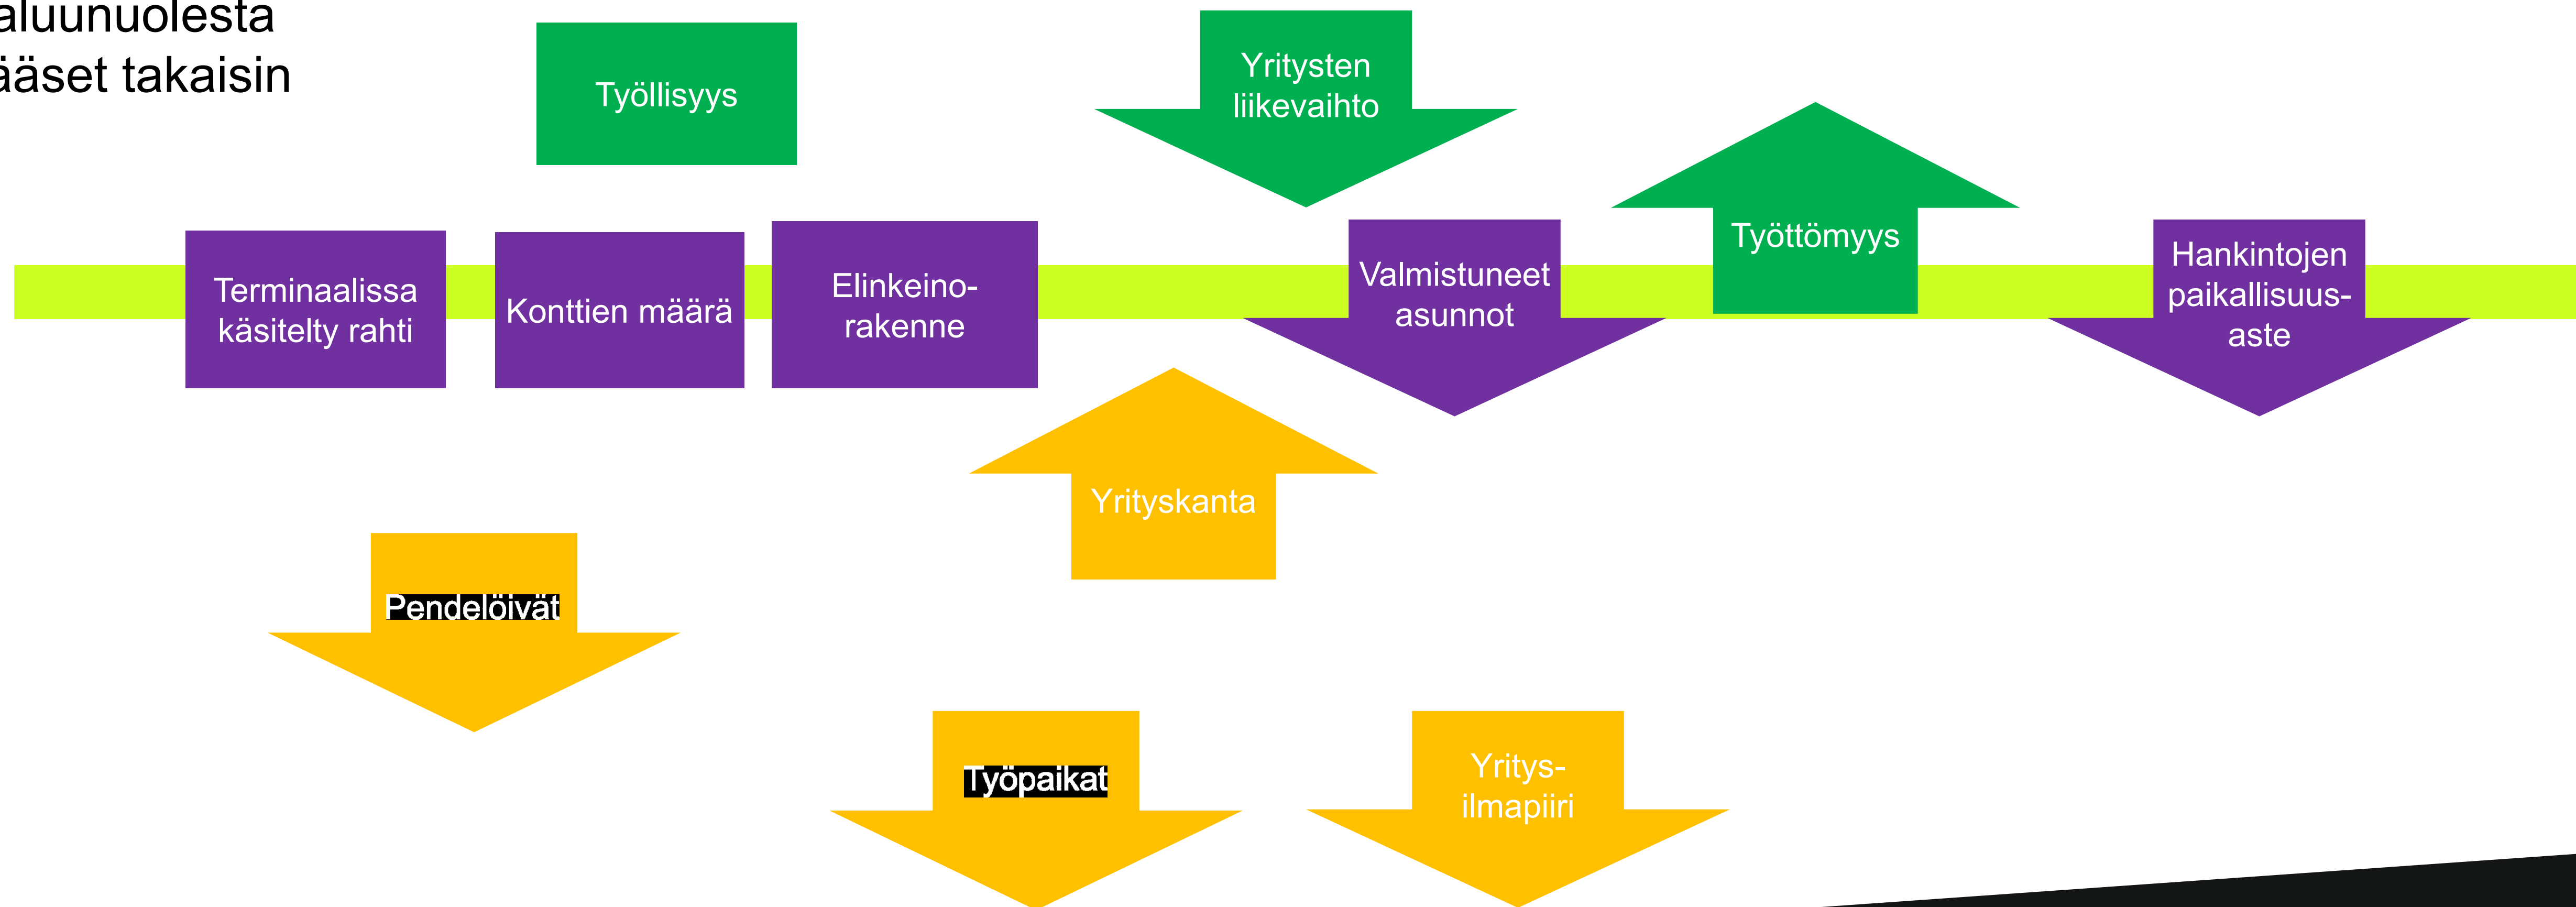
aluunuolesta
ääset takaisin

Työllisyys

Yritysten liikevaihto

Työttömyys

Terminaalissa käsitelty rahti

Konttien määrä

Elinkeinorakenne

Valmistuneet asunnot

Hankintojen paikallisuusaste

Yrityskanta

Pendelöivät

Työpaikat

Yritysilmapiiri